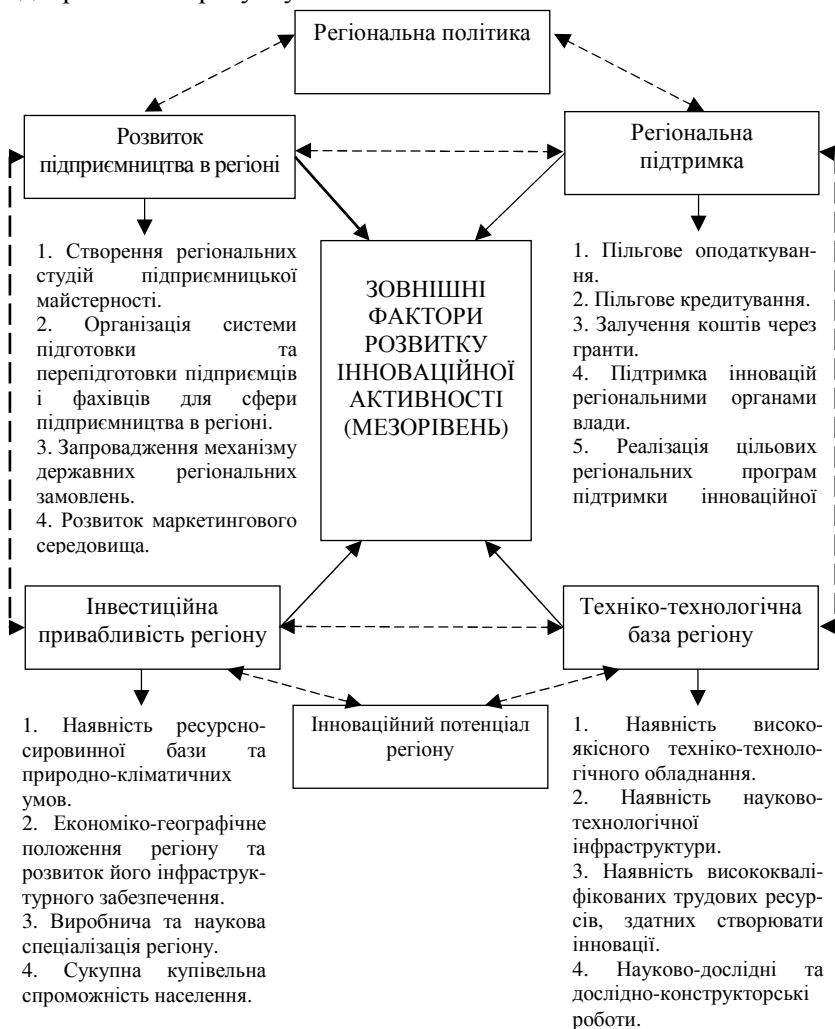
Регіональна політика

Розвиток підприємництва в регіоні

Регіональна підтримка

1. Створення регіональних студій підприємницької майстерності.
2. Організація системи підготовки та перепідготовки підприємців і фахівців для сфери підприємництва в регіоні.
3. Запровадження механізму державних регіональних замовлень.
4. Розвиток маркетингового середовища.

ЗОВНІШНІ ФАКТОРИ РОЗВИТКУ ІННОВАЦІЙНОЇ АКТИВНОСТІ (МЕЗОРІВЕНЬ)

1. Пільгове оподатковування.
2. Пільгове кредитування.
3. Залучення коштів через гранти.
4. Підтримка інновацій регіональними органами влади.
5. Реалізація цільових регіональних програм підтримки інноваційної

Інвестиційна привабливість регіону

Техніко-технологічна база регіону

Інноваційний потенціал регіону

1. Наявність ресурсно-сировинної бази та природно-кліматичних умов.
2. Економіко-географічне положення регіону та розвиток його інфраструктурного забезпечення.
3. Виробнича та наукова спеціалізація регіону.
4. Сукупна купівельна спроможність населення.

1. Наявність високоякісного техніко-технологічного обладнання.
2. Наявність науково-технологічної інфраструктури.
3. Наявність висококваліфікованих трудових ресурсів, здатних створювати інновації.
4. Науково-дослідні та дослідно-конструкторські роботи.